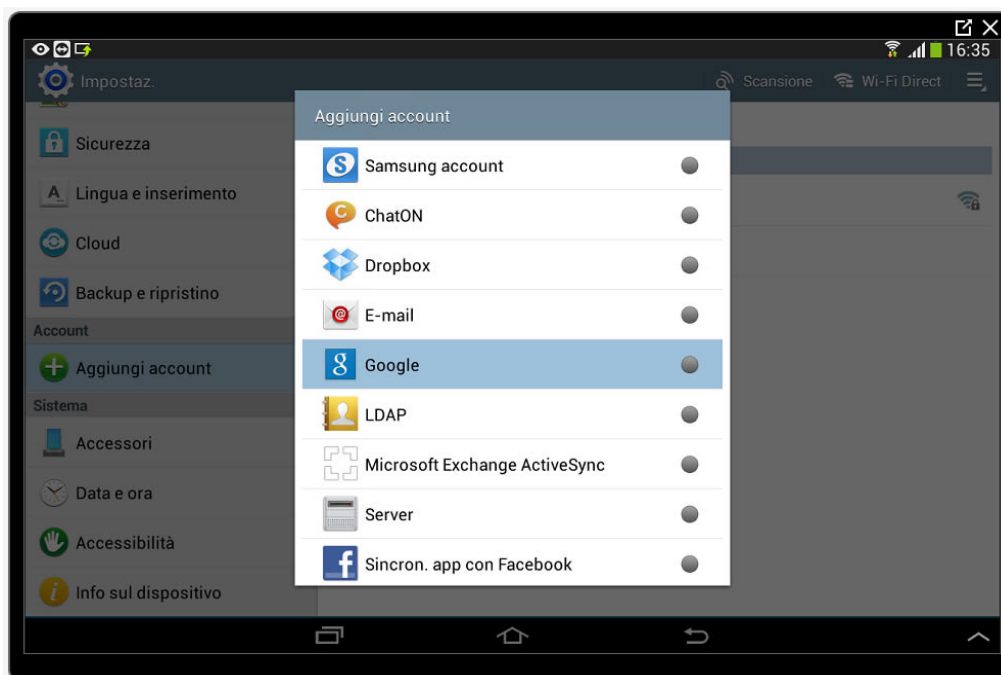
16:35

Impostaz.

Scansione

Wi-Fi Direct

Sicurezza

Lingua e inserimento

Cloud

Backup e ripristino

Account

Aggiungi account

Sistema

Accessori

Data e ora

Accessibilità

Info sul dispositivo

Aggiungi account

Samsung account

ChatON

Dropbox

E-mail

Google

LDAP

Microsoft Exchange ActiveSync

Server

Sincron. app con Facebook